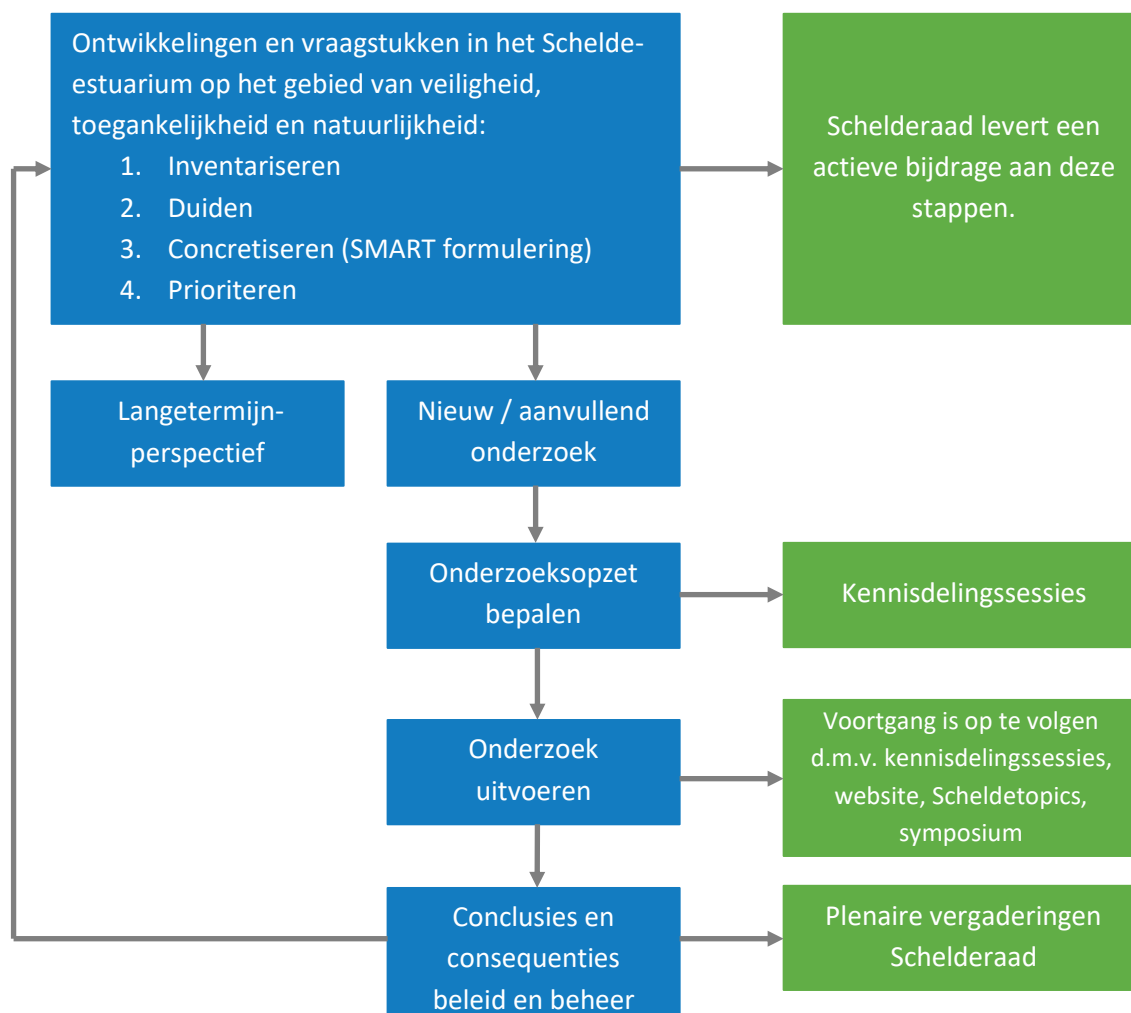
Ontwikkelingen en vraagstukken in het Schelde-estuarium op het gebied van veiligheid, toegankelijkheid en natuurlijkheid:
1. Inventariseren
2. Duiden
3. Concretiseren (SMART formulering)
4. Prioriteren

Schelderaad levert een actieve bijdrage aan deze stappen.

Langetermijnperspectief

Nieuw / aanvullend onderzoek

Onderzoeksopzet bepalen

Kennisdelingssessies

Onderzoek uitvoeren

Voortgang is op te volgen d.m.v. kennisdelingssessies, website, Scheldetopics, symposium

Conclusies en consequenties beleid en beheer

Plenaire vergaderingen Schelderaad